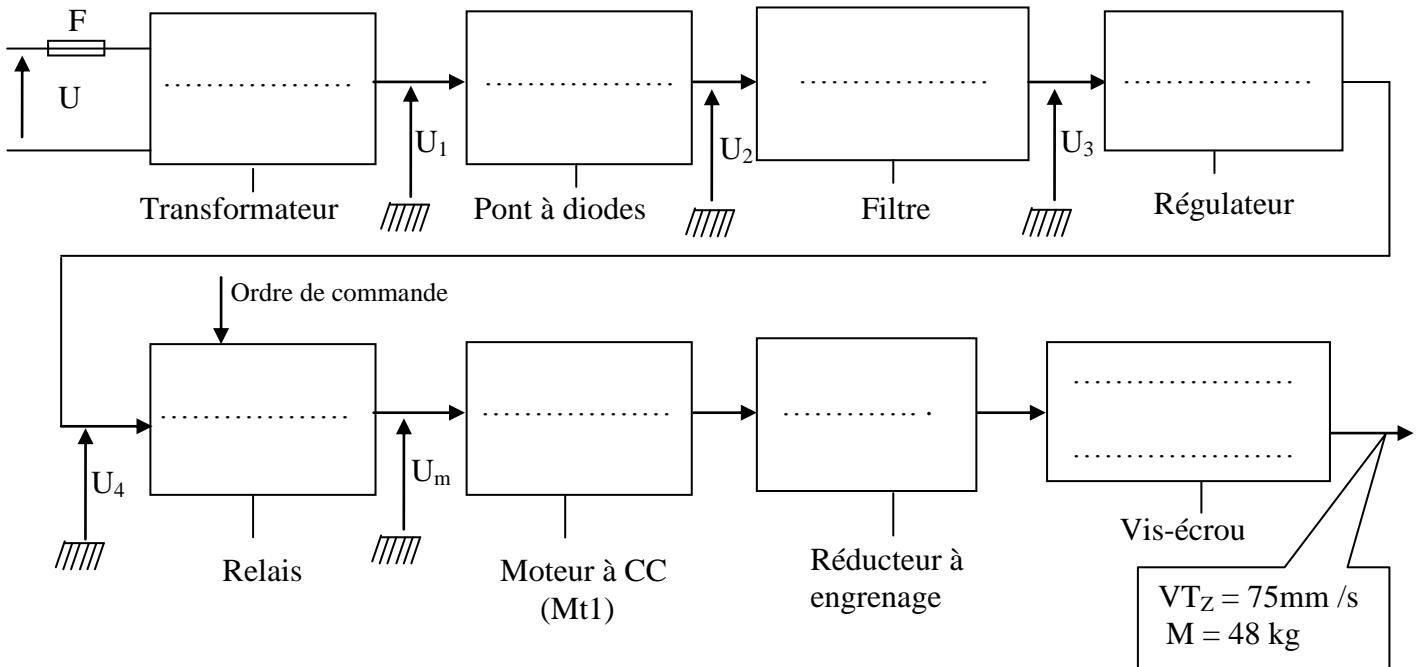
F

U

……………….

$U_1$

Transformateur

……………….

$U_2$

Pont à diodes

……………….

$U_3$

Filtre

……………….

Régulateur

Ordre de commande

……………….

$U_4$

Relais

……………….

$U_m$

Moteur à CC (Mt1)

…………….

Réducteur à engrenage

……………………

……………………

Vis-écrou

$VT_Z$ = 75mm /s
M = 48 kg